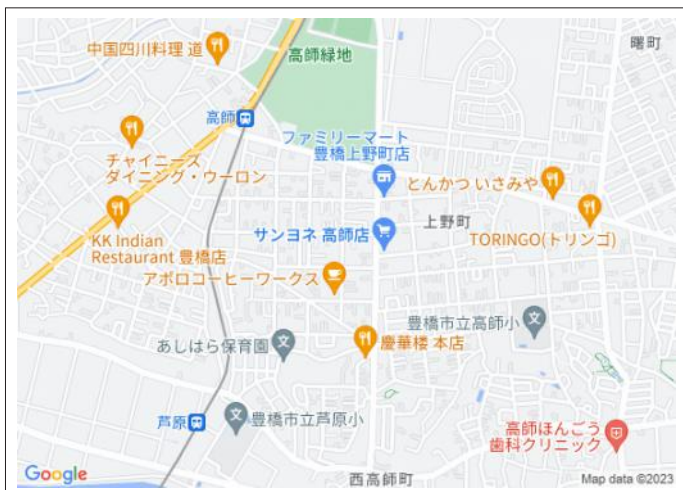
中国四川料理 道
高師緑地
曙町
高師
ファミリーマート
豊橋上野町店
チャイニーズ
ダイニング・ウーロン
とんかつ いさみや
KK Indian
Restaurant 豊橋店
サンヨネ 高師店
上野町
TORINGO(トリンゴ)
アポロコーヒーワークス
豊橋市立高師小
あしはら保育園
慶華楼 本店
芦原
豊橋市立芦原小
高師ほんごう
歯科クリニック
Google
西高師町
Map data ©2023